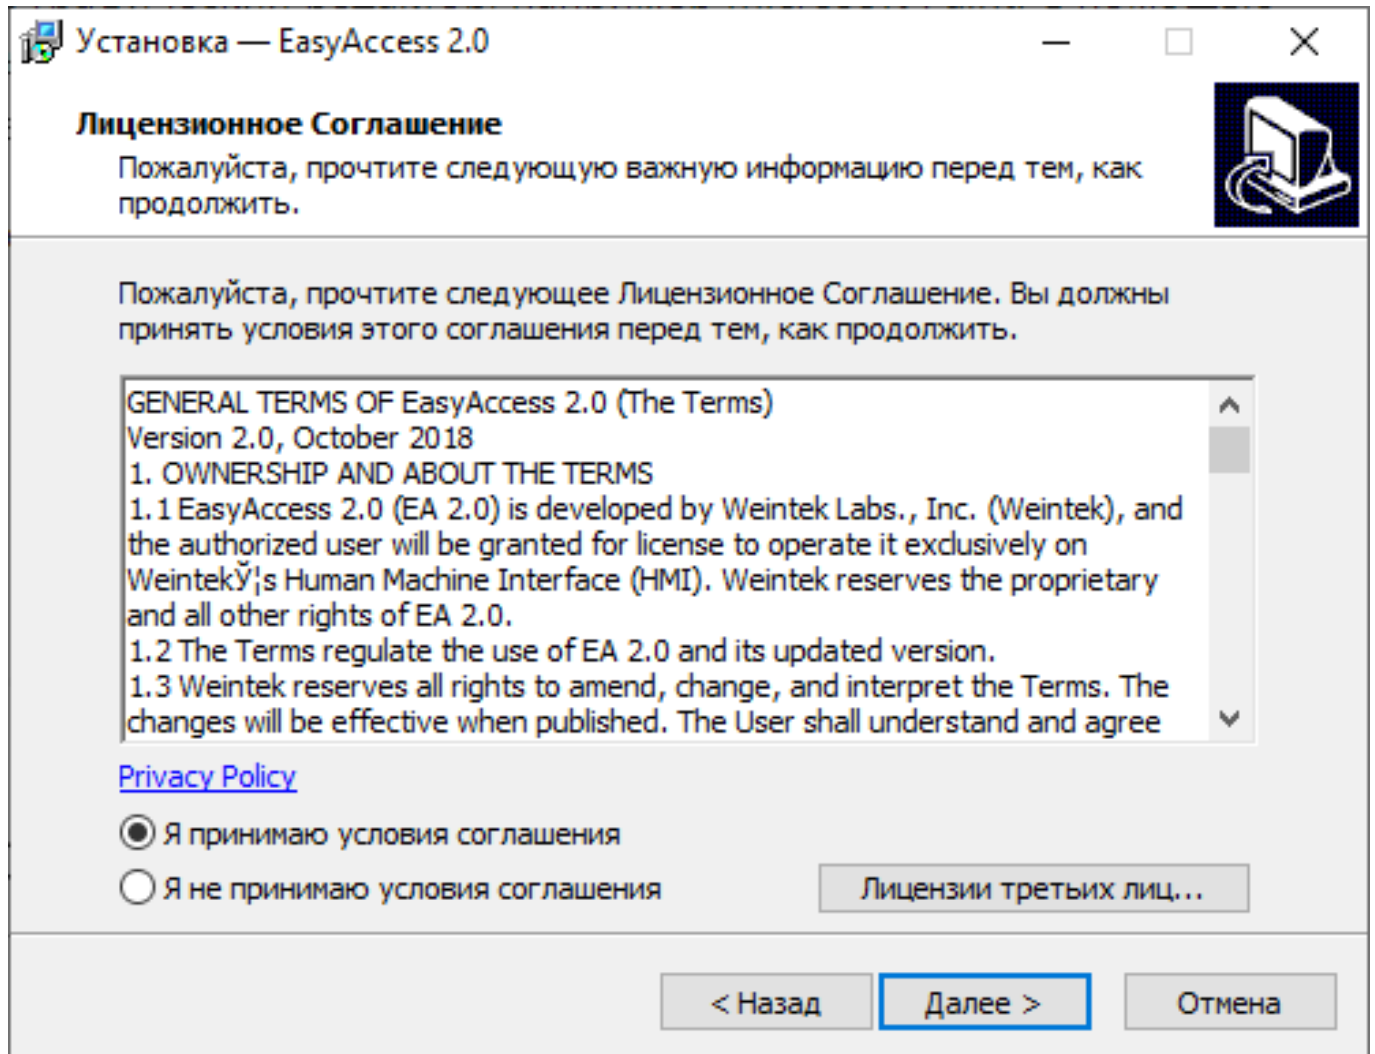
Установка — EasyAccess 2.0

Лицензионное Соглашение
Пожалуйста, прочтите следующую важную информацию перед тем, как продолжить.

Пожалуйста, прочтите следующее Лицензионное Соглашение. Вы должны принять условия этого соглашения перед тем, как продолжить.

GENERAL TERMS OF EasyAccess 2.0 (The Terms)
Version 2.0, October 2018
1. OWNERSHIP AND ABOUT THE TERMS
1.1 EasyAccess 2.0 (EA 2.0) is developed by Weintek Labs., Inc. (Weintek), and the authorized user will be granted for license to operate it exclusively on WeintekЎ¦s Human Machine Interface (HMI). Weintek reserves the proprietary and all other rights of EA 2.0.
1.2 The Terms regulate the use of EA 2.0 and its updated version.
1.3 Weintek reserves all rights to amend, change, and interpret the Terms. The changes will be effective when published. The User shall understand and agree

Privacy Policy

Я принимаю условия соглашения
Я не принимаю условия соглашения

Лицензии третьих лиц...

< Назад
Далее >
Отмена